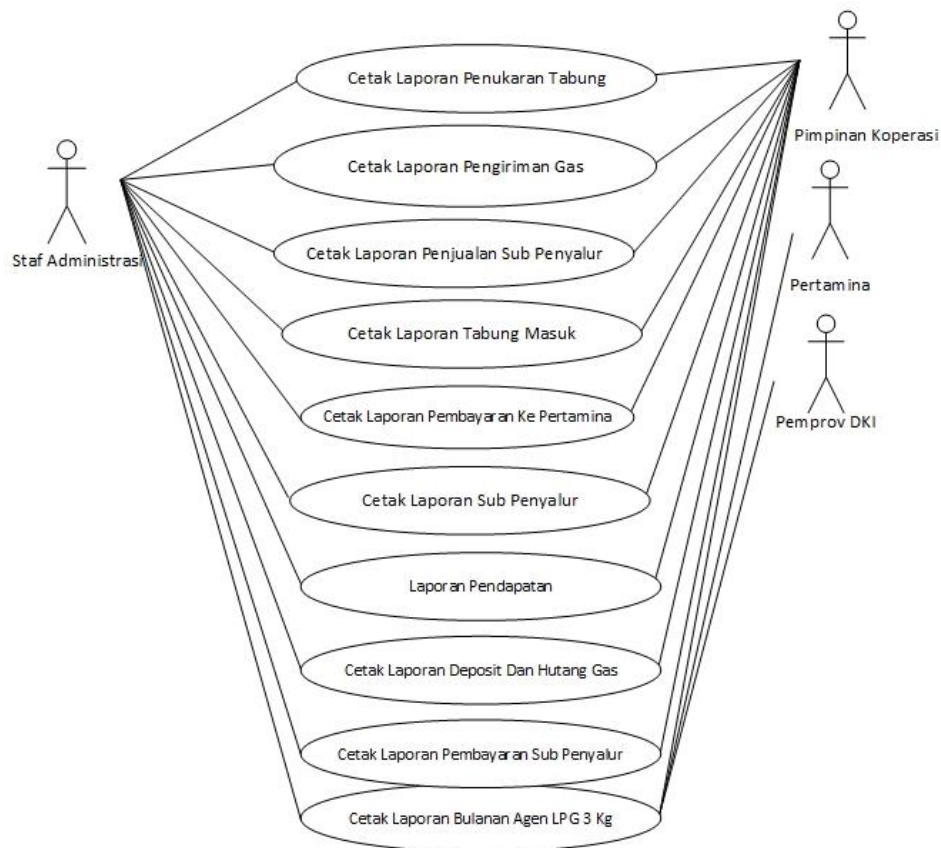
Staf Administrasi

Cetak Laporan Penukaran Tabung

Cetak Laporan Pengiriman Gas

Cetak Laporan Penjualan Sub Penyalur

Cetak Laporan Tabung Masuk

Cetak Laporan Pembayaran Ke Pertamina

Cetak Laporan Sub Penyalur

Laporan Pendapatan

Cetak Laporan Deposit Dan Hutang Gas

Cetak Laporan Pembayaran Sub Penyalur

Cetak Laporan Bulanan Agen LPG 3 Kg

Pimpinan Koperasi

Pertamina

Pemprov DKI